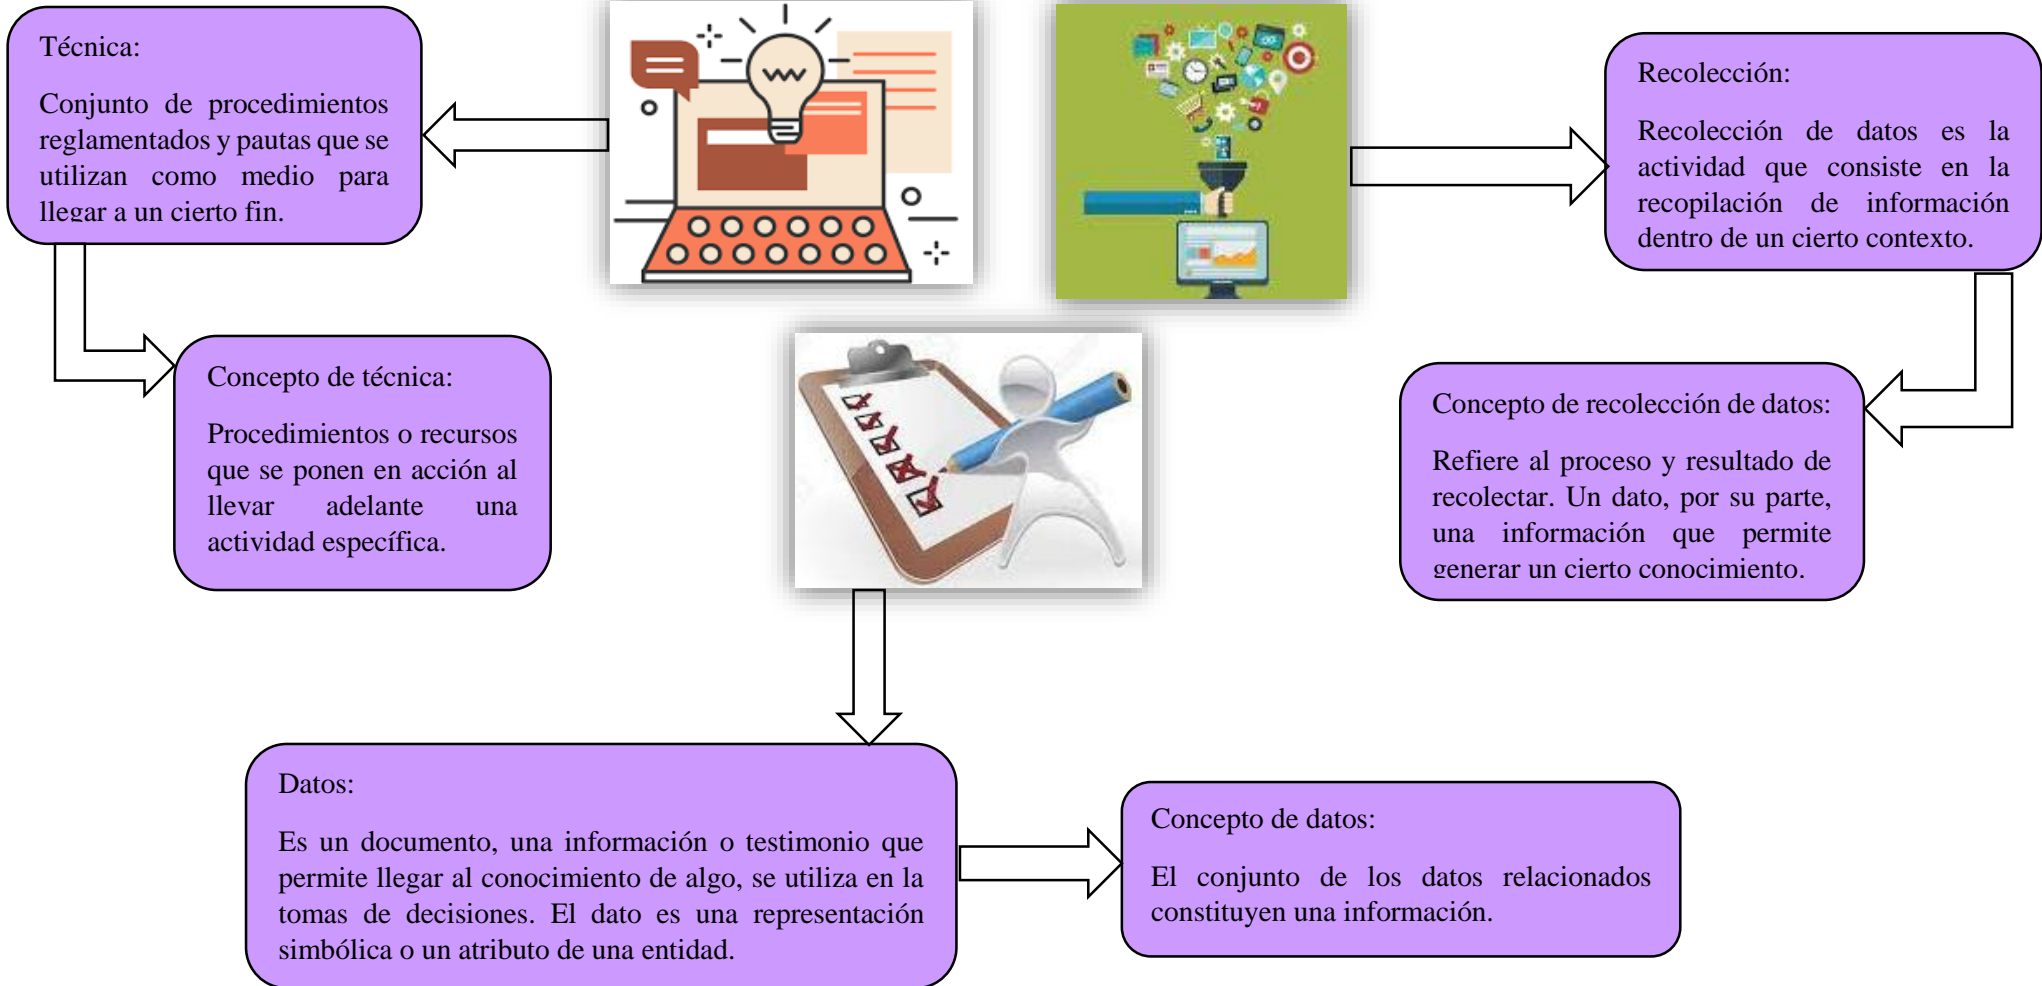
Técnica:

Conjunto de procedimientos reglamentados y pautas que se utilizan como medio para llegar a un cierto fin.

Recolección:

Recolección de datos es la actividad que consiste en la recopilación de información dentro de un cierto contexto.

Concepto de técnica:

Procedimientos o recursos que se ponen en acción al llevar adelante una actividad específica.

Concepto de recolección de datos:

Refiere al proceso y resultado de recolectar. Un dato, por su parte, una información que permite generar un cierto conocimiento.

Datos:

Es un documento, una información o testimonio que permite llegar al conocimiento de algo, se utiliza en la tomas de decisiones. El dato es una representación simbólica o un atributo de una entidad.

Concepto de datos:

El conjunto de los datos relacionados constituyen una información.